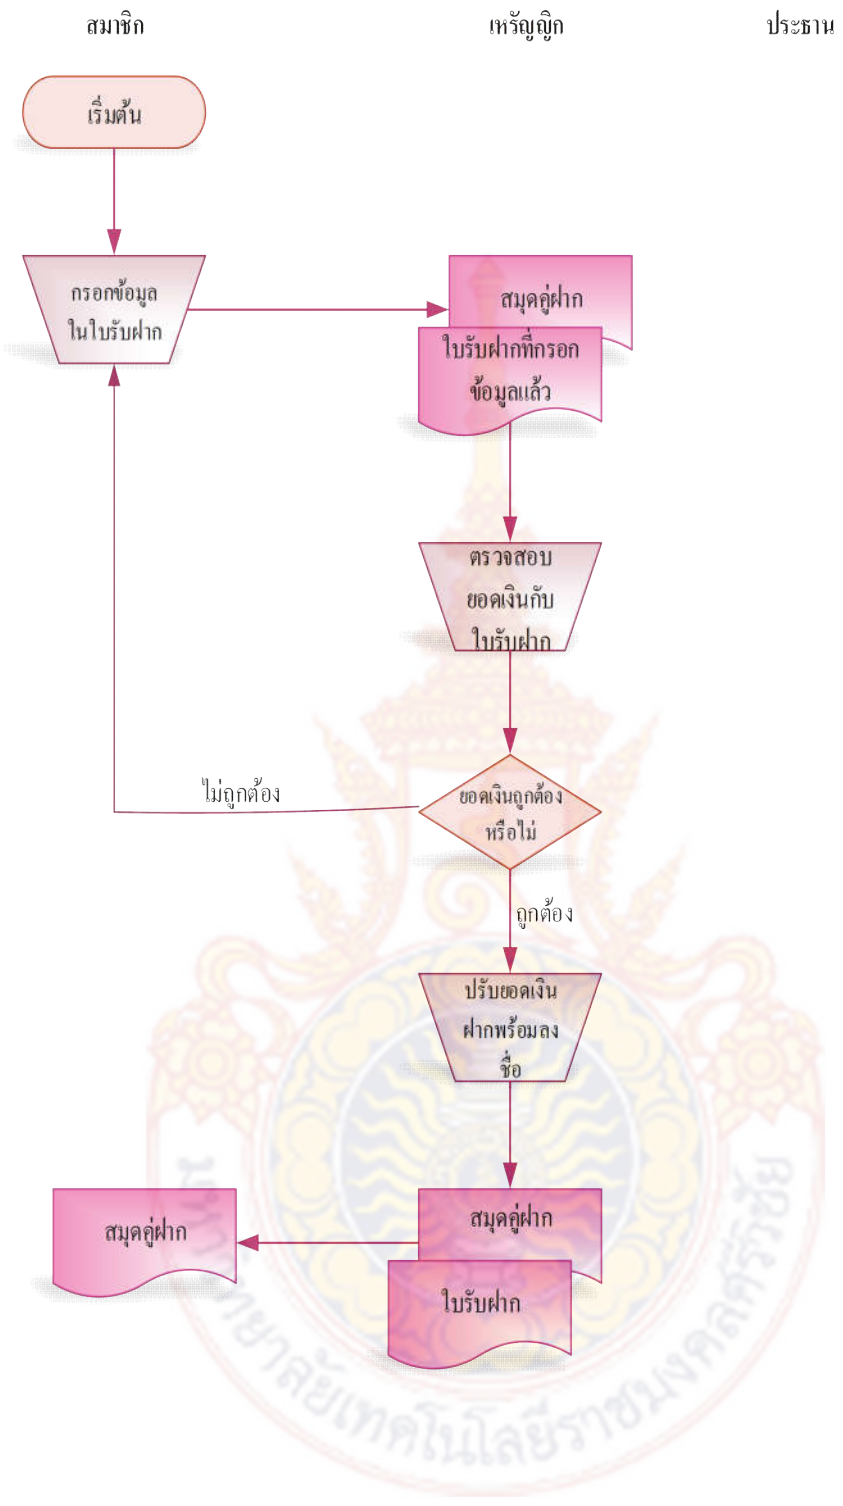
สมาชิก

เหรัญญิก

ประธาน

เริ่มต้น

กรอกข้อมูลในใบรับฝาก

สมุดคู่ฝาก

ใบรับฝากที่กรอกข้อมูลแล้ว

ตรวจสอบยอดเงินกับใบรับฝาก

ไม่ถูกต้อง

ยอดเงินถูกต้องหรือไม่

ถูกต้อง

ปรับยอดเงินฝากพร้อมลงชื่อ

สมุดคู่ฝาก

สมุดคู่ฝาก

ใบรับฝาก

มหาวิทยาลัยเทคโนโลยีราชมงคลศรีวิชัย